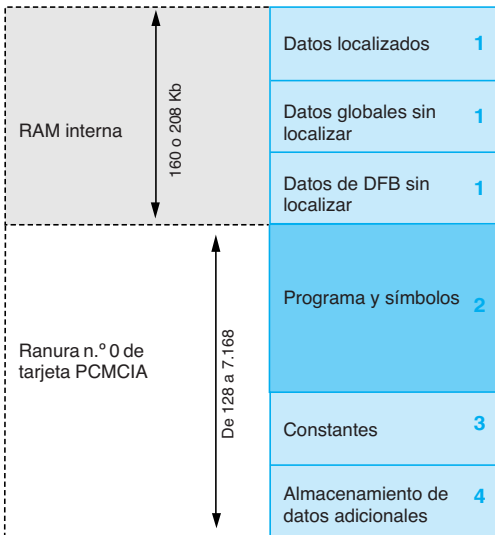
RAM interna

160 o 208 Kb

Datos localizados 1

Datos globales sin localizar 1

Datos de DFB sin localizar 1

Ranura n.º 0 de tarjeta PCMCIA

De 128 a 7.168

Programa y símbolos 2

Constantes 3

Almacenamiento de datos adicionales 4